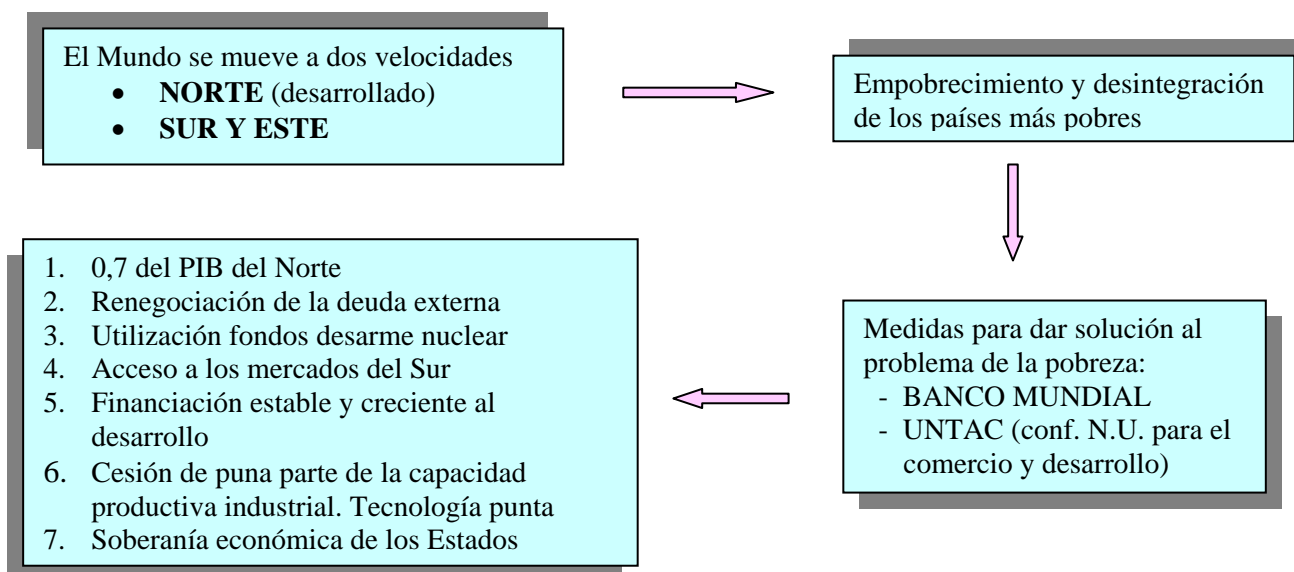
El Mundo se mueve a dos velocidades
- **NORTE** (desarrollado)
- **SUR Y ESTE**

Empobrecimiento y desintegración de los países más pobres

Medidas para dar solución al problema de la pobreza:
- BANCO MUNDIAL
- UNTAC (conf. N.U. para el comercio y desarrollo)

1. 0,7 del PIB del Norte
2. Renegociación de la deuda externa
3. Utilización fondos desarme nuclear
4. Acceso a los mercados del Sur
5. Financiación estable y creciente al desarrollo
6. Cesión de puna parte de la capacidad productiva industrial. Tecnología punta
7. Soberanía económica de los Estados